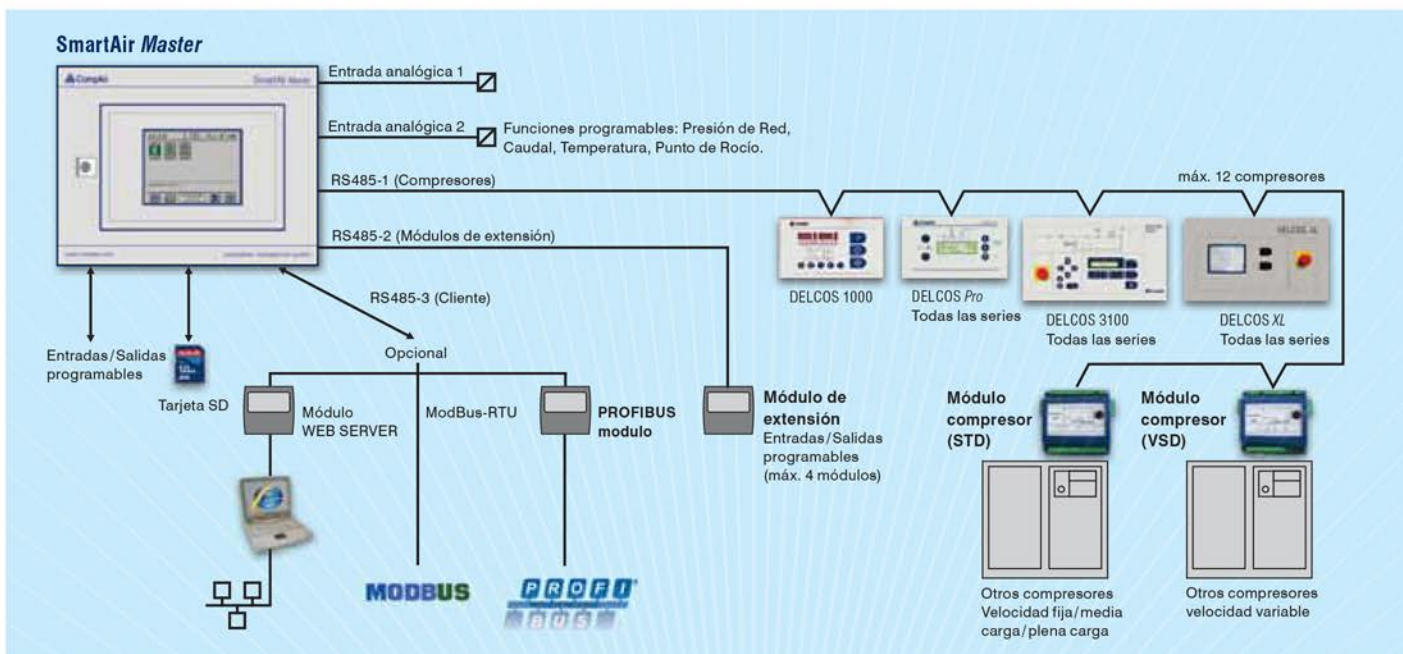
SmartAir Master

CompAir

SmartAir Master

Entrada analógica 1

Entrada analógica 2

Funciones programables: Presión de Red, Caudal, Temperatura, Punto de Rocío.

RS485-1 (Compresores)

máx. 12 compresores

RS485-2 (Módulos de extensión)

RS485-3 (Cliente)

DELCOS 1000

DELCOS Pro
Todas las series

DELCOS 3100
Todas las series

DELCOS XL
Todas las series

Entradas/Salidas programables

Tarjeta SD

Opcional

Módulo WEB SERVER

ModBus-RTU

PROFIBUS modulo

Módulo de extensión
Entradas/Salidas programables (máx. 4 módulos)

Módulo compresor (STD)

Módulo compresor (VSD)

Otros compresores
Velocidad fija/media carga/plena carga

Otros compresores
velocidad variable

MODBUS

PROFI BUS